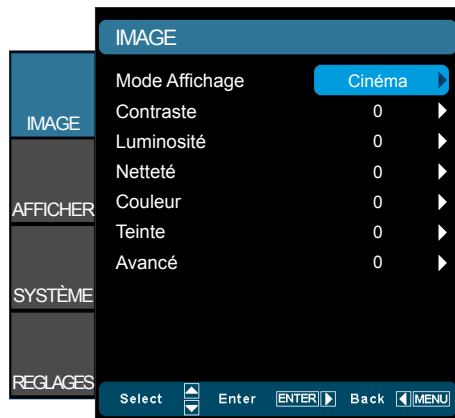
IMAGE

AFFICHER

SYSTÈME

REGLAGES

IMAGE

| | |
|---|---|
| Mode Affichage | Cinéma |
| Contraste | 0 |
| Luminosité | 0 |
| Netteté | 0 |
| Couleur | 0 |
| Teinte | 0 |
| Avancé | 0 |

Select Enter ENTER Back MENU